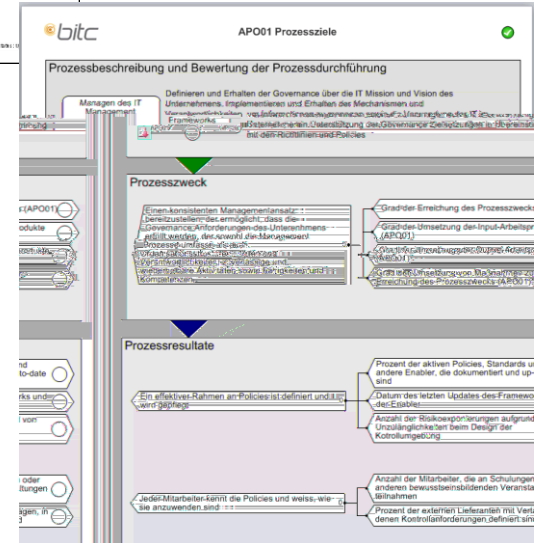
bitc

APO01 Prozessziele

Prozessbeschreibung und Bewertung der Prozessdurchführung

Managen des IT Management

Framework

Definieren und Erhalten der Governance über die IT Mission und Vision des Unternehmens. Implementieren und Erhalten der Mechanismen und Verantwortlichkeiten, um Informationen zu managen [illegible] der Governance-Zielsetzungen in Übereinstimmung mit den Richtlinien und Policies

Prozesszweck

Einen konsistenten Managementansatz bereitzustellen, der ermöglicht, dass die Governance-Anforderungen des Unternehmens erfüllt werden, der sowohl die Managementprozesse, Organisationsstrukturen, Rollen und Verantwortlichkeiten, verlässliche und wiederholbare Aktivitäten sowie Fähigkeiten und Kompetenzen

Grad der Erreichung des Prozesszwecks

Grad der Umsetzung der Input-Arbeitsprodukte (APO01)

Grad der Umsetzung der Output-Arbeitsprodukte (APO01)

Grad der Umsetzung von Maßnahmen zur Erreichung des Prozesszwecks (APO01)

(APO01)

Produkte

Prozessresultate

Ein effektiver Rahmen an Policies ist definiert und wird gepflegt

Prozent der aktiven Policies, Standards und andere Enabler, die dokumentiert und up-to-date sind

Datum des letzten Updates des Frameworks der Enabler

Anzahl der Risikoexponierungen aufgrund Unzulänglichkeiten beim Design der Kontrollumgebung

Jeder Mitarbeiter kennt die Policies und weiss, wie sie anzuwenden sind

Anzahl der Mitarbeiter, die an Schulungen oder anderen bewusstseinsbildenden Veranstaltungen teilnahmen

Prozent der externen Lieferanten mit Verträgen, in denen Kontrollanforderungen definiert sind

to-date

oder
ltungen

n, in
d